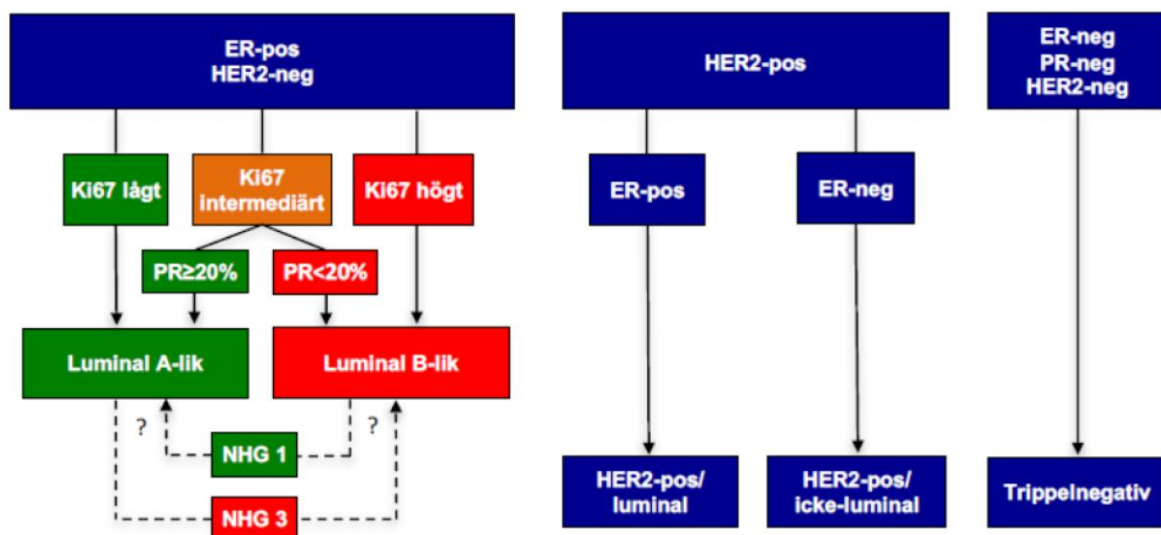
ER-pos
HER2-neg

Ki67 lågt

Ki67 intermediärt

Ki67 högt

PR≥20%

PR<20%

Luminal A-lik

Luminal B-lik

?

?

NHG 1

NHG 3

HER2-pos

ER-pos

ER-neg

HER2-pos/ luminal

HER2-pos/ icke-luminal

ER-neg
PR-neg
HER2-neg

Trippelnegativ